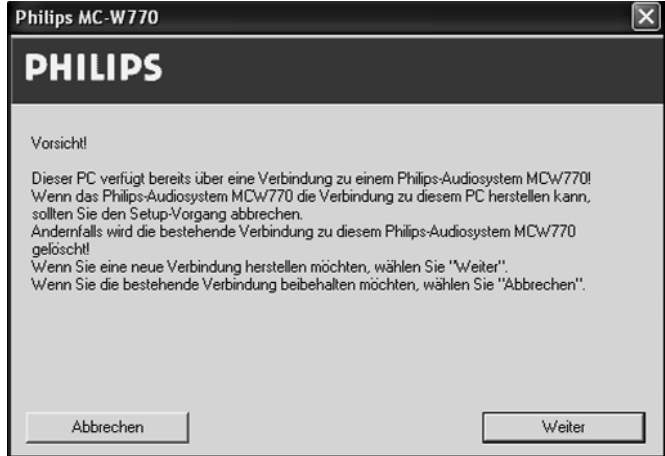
Philips MC-W770

PHILIPS

Vorsicht!

Dieser PC verfügt bereits über eine Verbindung zu einem Philips-Audiosystem MCW770!
Wenn das Philips-Audiosystem MCW770 die Verbindung zu diesem PC herstellen kann, sollten Sie den Setup-Vorgang abbrechen.
Andernfalls wird die bestehende Verbindung zu diesem Philips-Audiosystem MCW770 gelöscht!
Wenn Sie eine neue Verbindung herstellen möchten, wählen Sie "Weiter".
Wenn Sie die bestehende Verbindung beibehalten möchten, wählen Sie "Abbrechen".

Abbrechen

Weiter